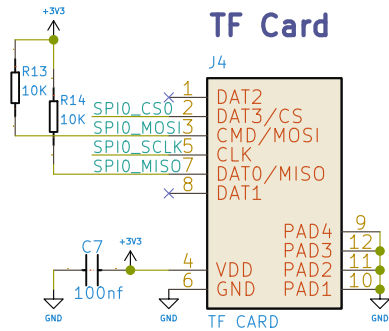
TF Card

+3V3

J4

R13
10K

R14
10K

SPI0_CS0
SPI0_MOSI
SPI0_SCLK
SPI0_MISO

1 DAT2
2 DAT3/CS
3 CMD/MOSI
5 CLK
7 DAT0/MISO
8 DAT1

C7
100nf

+3V3

4 VDD
6 GND

PAD4 9
PAD3 12
PAD2 11
PAD1 10

GND
GND
GND

TF CARD